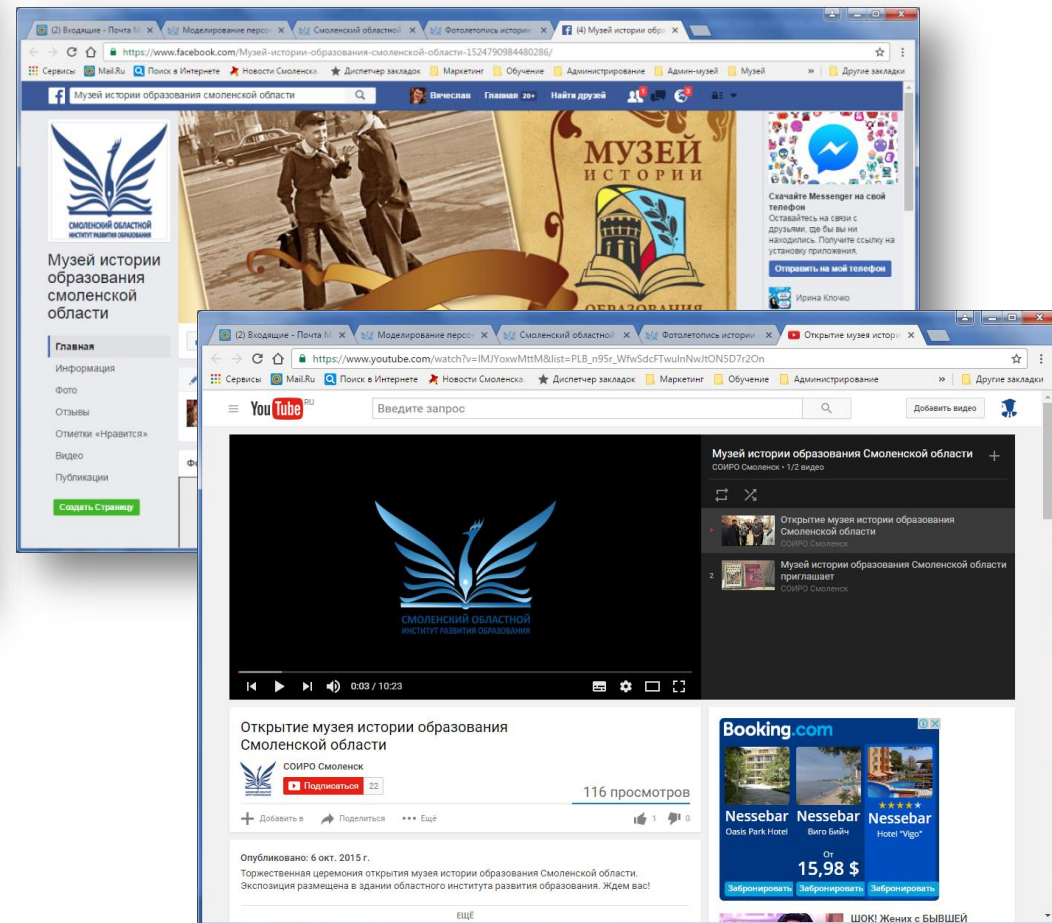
(2) Входящие - Почта M × Моделирование персо × Смоленский областной × Фотолетопись истории × (4) Музей истории обра ×

https://www.facebook.com/Музей-истории-образования-смоленской-области-1524790984480286/

Сервисы Mail.Ru Поиск в Интернете Новости Смоленска Диспетчер закладок Маркетинг Обучение Администрирование Админ-музей Музей » Другие закладки

Музей истории образования смоленской области Вячеслав Главная 20+ Найти друзей

СМОЛЕНСКИЙ ОБЛАСТНОЙ ИНСТИТУТ РАЗВИТИЯ ОБРАЗОВАНИЯ

Музей истории образования смоленской области

Главная
Информация
Фото
Отзывы
Отметки «Нравится»
Видео
Публикации

Создать Страницу

МУЗЕЙ ИСТОРИИ ОБРАЗОВАНИЯ

Скачайте Messenger на свой телефон
Оставайтесь на связи с друзьями, где бы вы ни находились. Получите ссылку на установку приложения.
Отправить на мой телефон

Ирина Клочко

(2) Входящие - Почта M × Моделирование персо × Смоленский областной × Фотолетопись истории × Открытие музея истори ×

https://www.youtube.com/watch?v=lMJYoxwMttM&list=PLB_n95r_WfwSdcFTwulnNwJtON5D7r2On

Сервисы Mail.Ru Поиск в Интернете Новости Смоленска Диспетчер закладок Маркетинг Обучение Администрирование » Другие закладки

YouTube RU Введите запрос Добавить видео

Музей истории образования Смоленской области
СОИРО Смоленск • 1/2 видео

Открытие музея истории образования Смоленской области
СОИРО Смоленск

2 Музей истории образования Смоленской области приглашает
СОИРО Смоленск

СМОЛЕНСКИЙ ОБЛАСТНОЙ ИНСТИТУТ РАЗВИТИЯ ОБРАЗОВАНИЯ

0:03 / 10:23

Открытие музея истории образования Смоленской области

СОИРО Смоленск
Подписаться 22

116 просмотров

Добавить в Поделиться Ещё 1 0

Опубликовано: 6 окт. 2015 г.
Торжественная церемония открытия музея истории образования Смоленской области. Экспозиция размещена в здании областного института развития образования. Ждем вас!

ЕЩЁ

Booking.com
Nessebar Oasis Park Hotel
Nessebar Виго Бийч
Nessebar Hotel "Vigo"
От 15,98 $
Забронировать Забронировать Забронировать

ШОК! Жених с БЫВШЕЙ